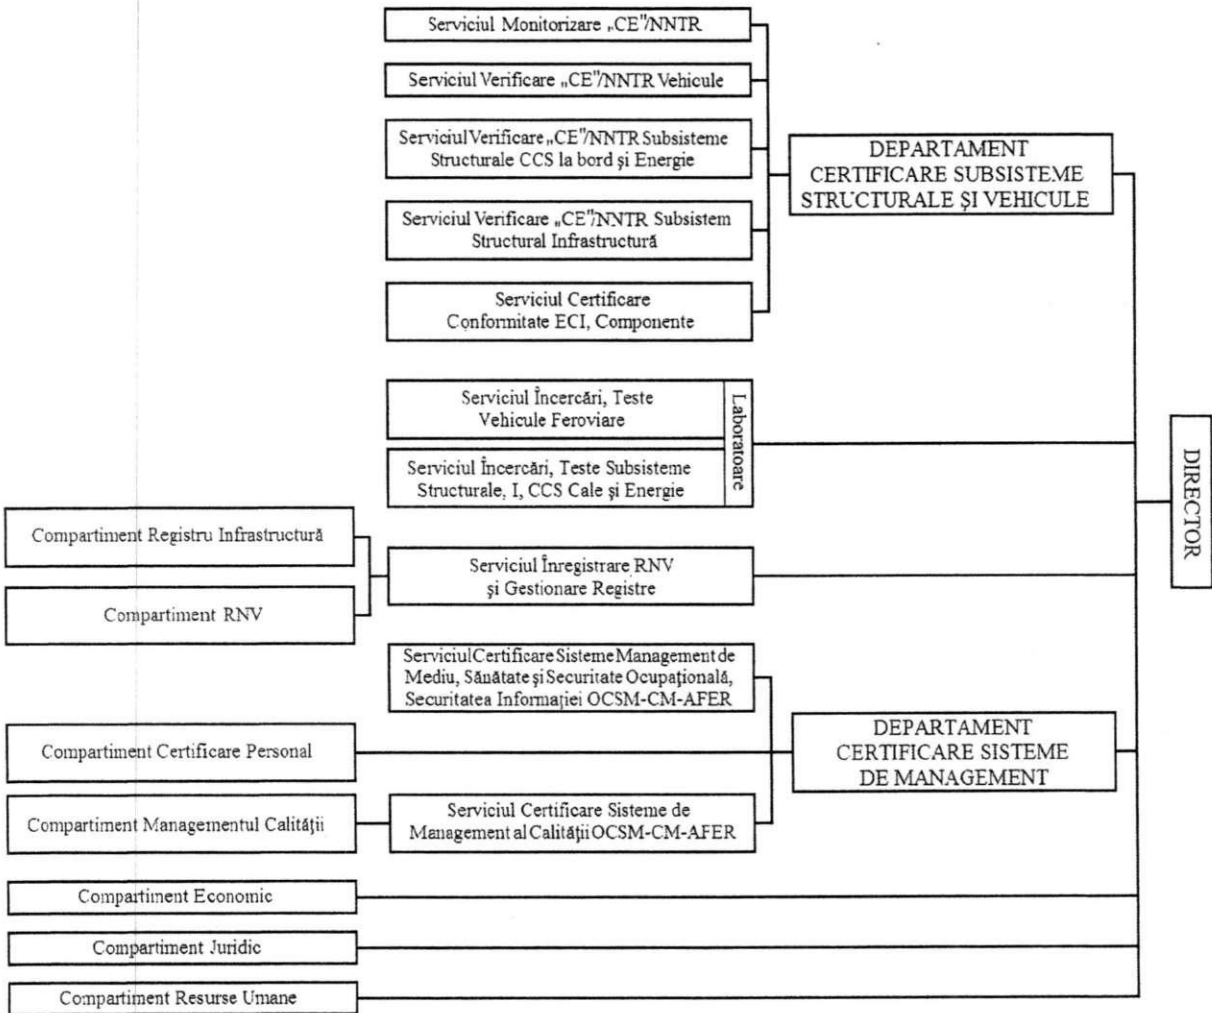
Serviciul Monitorizare „CE"/NNTR

Serviciul Verificare „CE"/NNTR Vehicule

Serviciul Verificare „CE"/NNTR Subsisteme Structurale CCS la bord și Energie

Serviciul Verificare „CE"/NNTR Subsistem Structural Infrastructură

Serviciul Certificare Conformitate ECI, Componente

DEPARTAMENT CERTIFICARE SUBSISTEME STRUCTURALE ȘI VEHICULE

Serviciul Încercări, Teste Vehicule Feroviare

Serviciul Încercări, Teste Subsisteme Structurale, I, CCS Cale și Energie

Laboratoare

DIRECTOR

Compartiment Registru Infrastructură

Compartiment RNV

Serviciul Înregistrare RNV și Gestionare Registre

Serviciul Certificare Sisteme Management de Mediu, Sănătate și Securitate Ocupațională, Securitatea Informației OCSM-CM-AFER

Compartiment Certificare Personal

DEPARTAMENT CERTIFICARE SISTEME DE MANAGEMENT

Compartiment Managementul Calității

Serviciul Certificare Sisteme de Management al Calității OCSM-CM-AFER

Compartiment Economic

Compartiment Juridic

Compartiment Resurse Umane